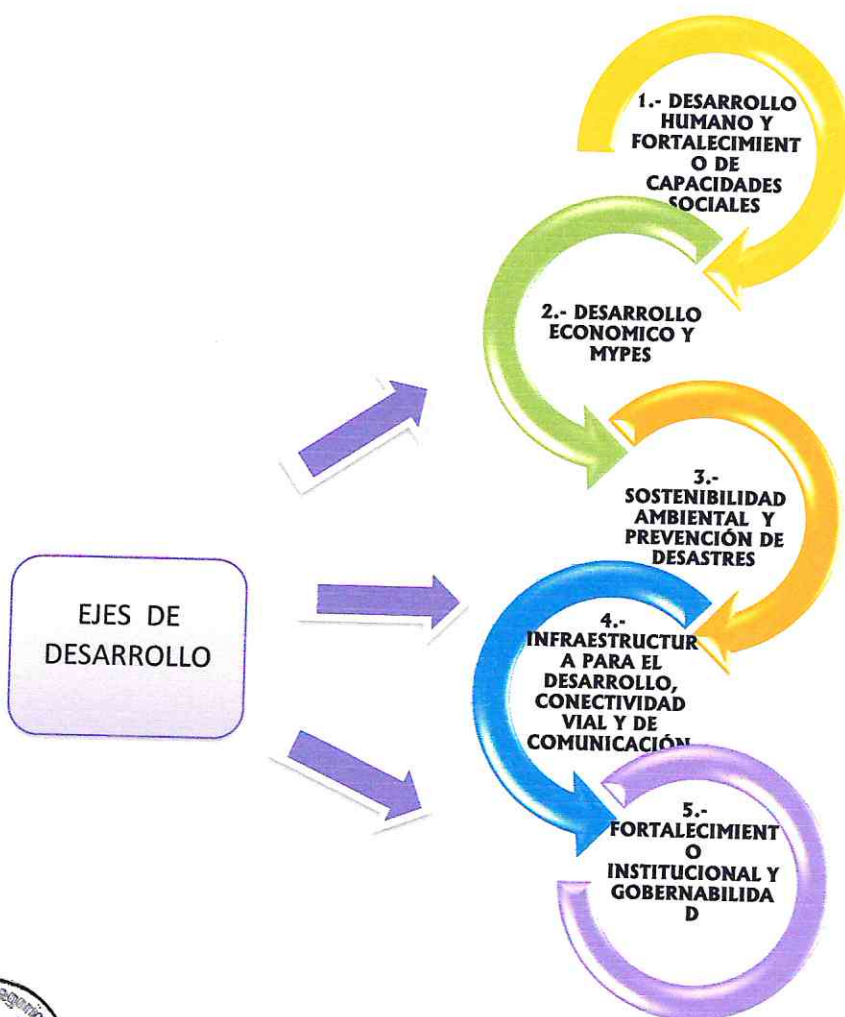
EJES DE DESARROLLO

1.- DESARROLLO HUMANO Y FORTALECIMIENTO DE CAPACIDADES SOCIALES

2.- DESARROLLO ECONOMICO Y MYPES

3.- SOSTENIBILIDAD AMBIENTAL Y PREVENCIÓN DE DESASTRES

4.- INFRAESTRUCTURA PARA EL DESARROLLO, CONECTIVIDAD VIAL Y DE COMUNICACIÓN

5.- FORTALECIMIENTO INSTITUCIONAL Y GOBERNABILIDAD

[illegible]